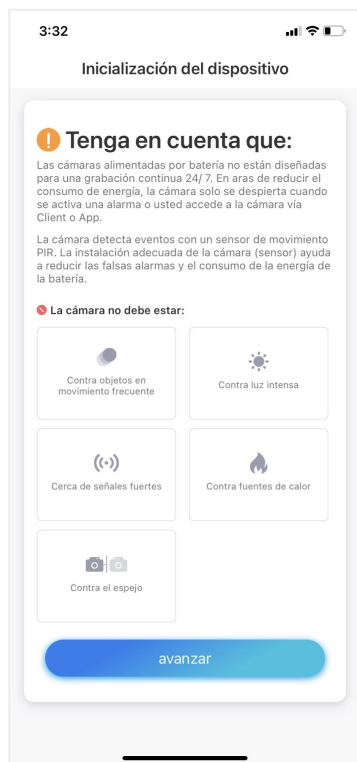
3:32

Inicialización del dispositivo

Tenga en cuenta que:

Las cámaras alimentadas por batería no están diseñadas para una grabación continua 24/ 7. En aras de reducir el consumo de energía, la cámara solo se despierta cuando se activa una alarma o usted accede a la cámara vía Client o App.

La cámara detecta eventos con un sensor de movimiento PIR. La instalación adecuada de la cámara (sensor) ayuda a reducir las falsas alarmas y el consumo de la energía de la batería.

La cámara no debe estar:

Contra objetos en movimiento frecuente

Contra luz intensa

Cerca de señales fuertes

Contra fuentes de calor

Contra el espejo

avanzar